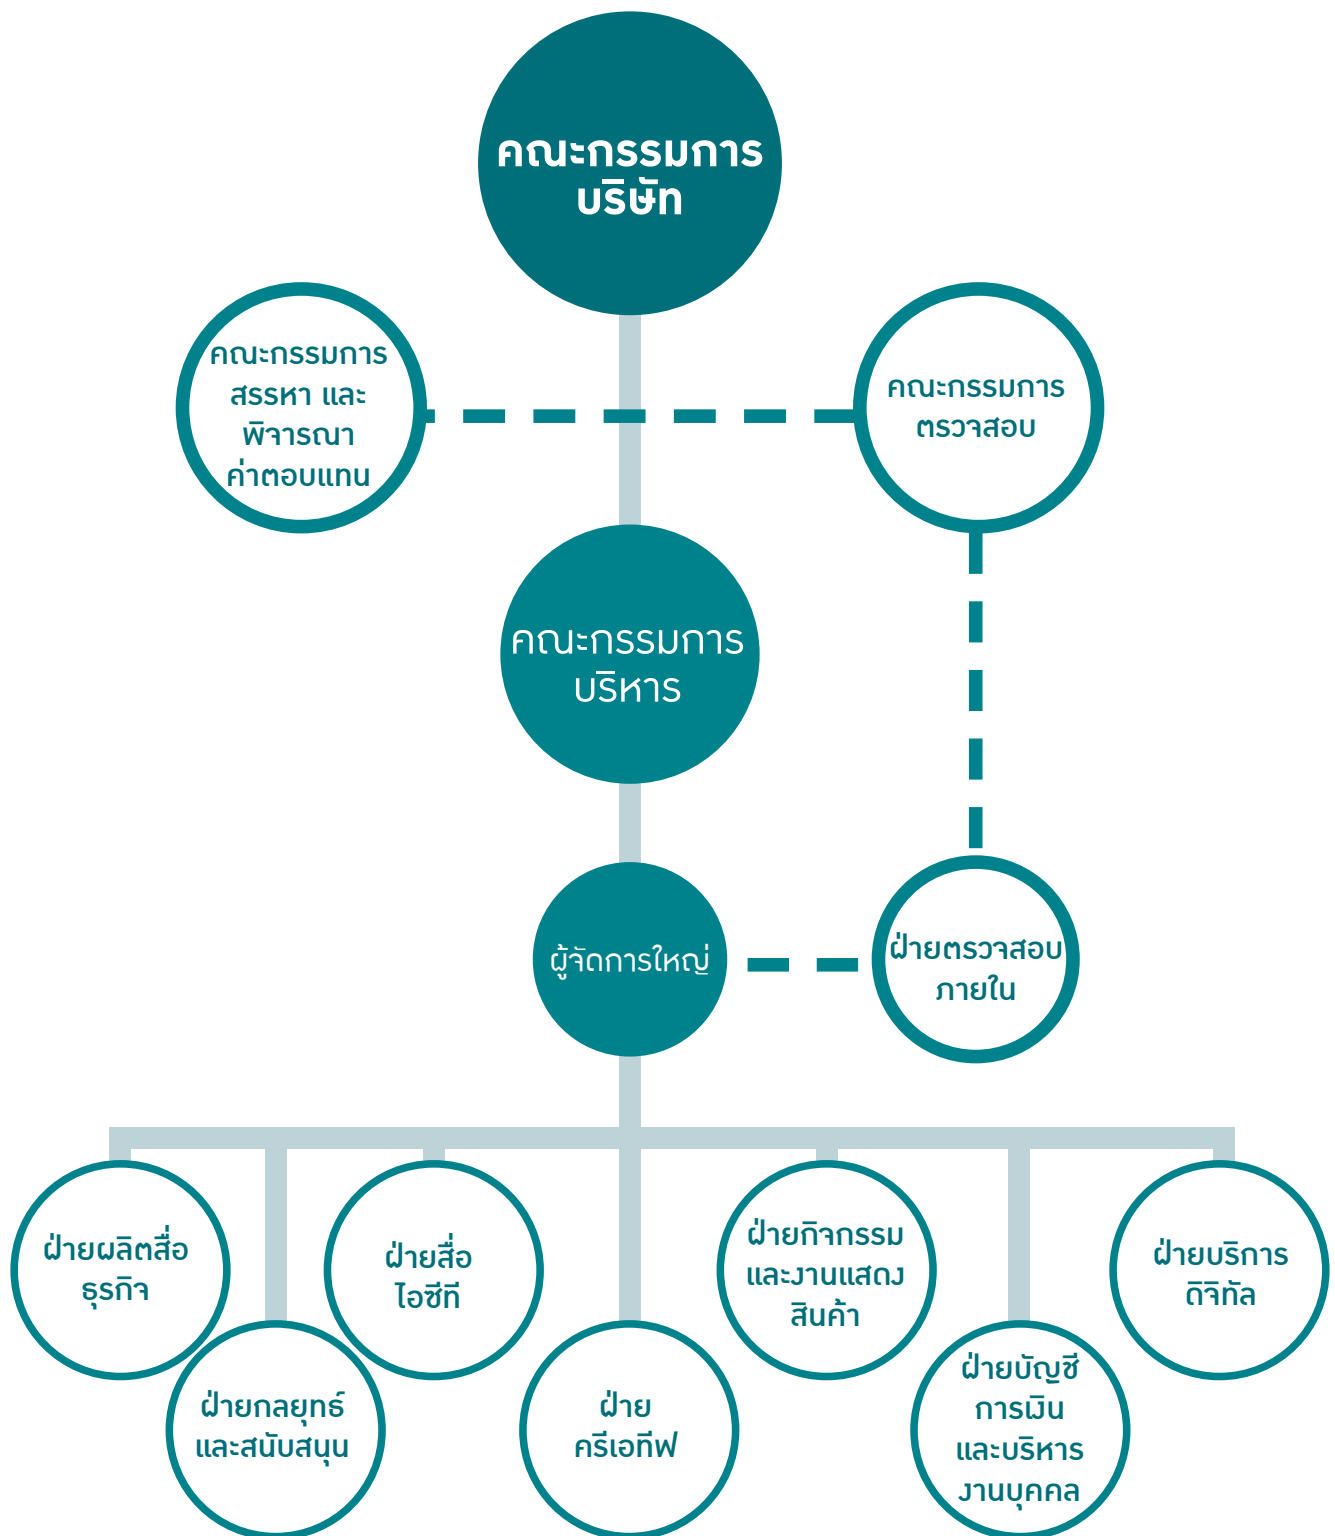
คณะกรรมการ บริษัท

คณะกรรมการ สรรหา และ พิจารณา ค่าตอบแทน

คณะกรรมการ ตรวจสอบ

คณะกรรมการ บริหาร

ผู้จัดการใหญ่

ฝ่ายตรวจสอบ ภายใน

ฝ่ายผลิตสื่อ ธุรกิจ

ฝ่ายกลยุทธ์ และสนับสนุน

ฝ่ายสื่อ ไอซีที

ฝ่าย ครีเอทีฟ

ฝ่ายกิจกรรม และงานแสดง สินค้า

ฝ่ายบัญชี การเงิน และบริหาร งานบุคคล

ฝ่ายบริการ ดิจิทัล